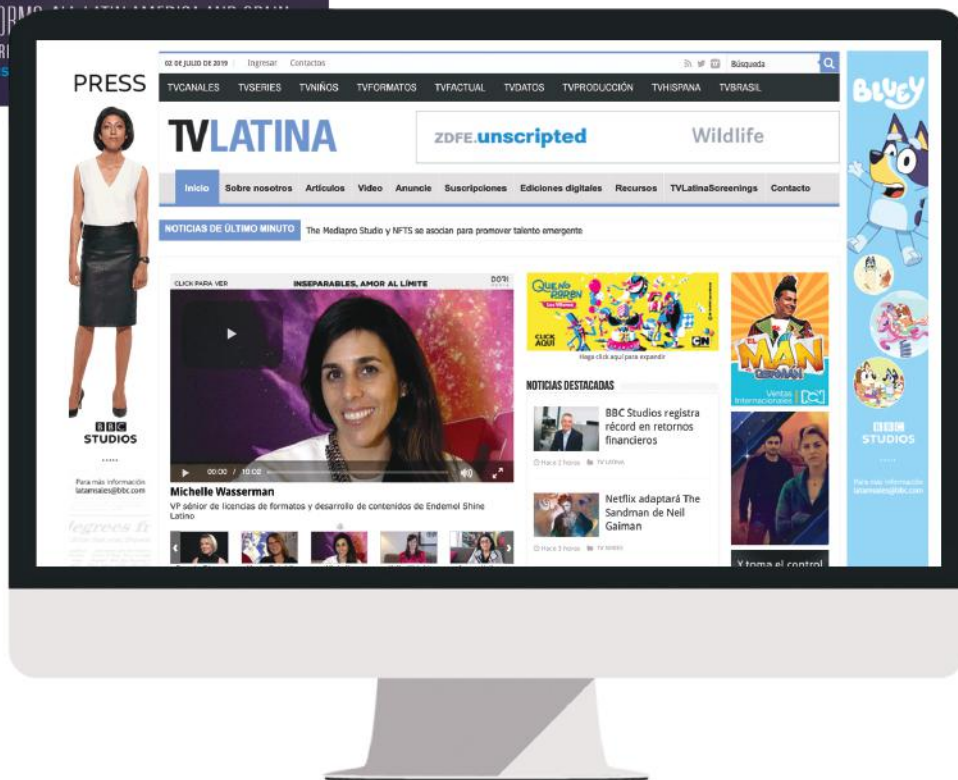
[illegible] ALL LATIN AMERICA AND SPAIN

PRESS

BBC STUDIOS

Para más información latamsales@bbc.com

02 DE JULIO DE 2019 | Ingresar Contactos

Búsqueda

TVCANALES TVSERIES TVNIÑOS TVFORMATOS TVFACTUAL TVDATOS TVPRODUCCIÓN TVHISPANA TVBRASIL

TVLATINA

ZDFE.unscripted Wildlife

Inicio Sobre nosotros Artículos Video Anuncie Suscripciones Ediciones digitales Recursos TVLatinaScreenings Contacto

NOTICIAS DE ÚLTIMO MINUTO The Mediapro Studio y NFTS se asocian para promover talento emergente

CLICK PARA VER INSEPARABLES, AMOR AL LÍMITE

00:00 / 10:02

Michelle Wasserman

VP sénior de licencias de formatos y desarrollo de contenidos de Endemol Shine Latino

QUE NO PAREN Los Mínimos

CLICK AQUÍ

Haga click aquí para expandir

NOTICIAS DESTACADAS

BBC Studios registra récord en retornos financieros

Hace 2 horas TV LATINA

Netflix adaptará The Sandman de Neil Gaiman

Hace 3 horas TV SERIES

EL MAN ES GERMÁN

Ventas Internacionales

Y toma el control

BLUEY

BBC STUDIOS

Para más información latamsales@bbc.com